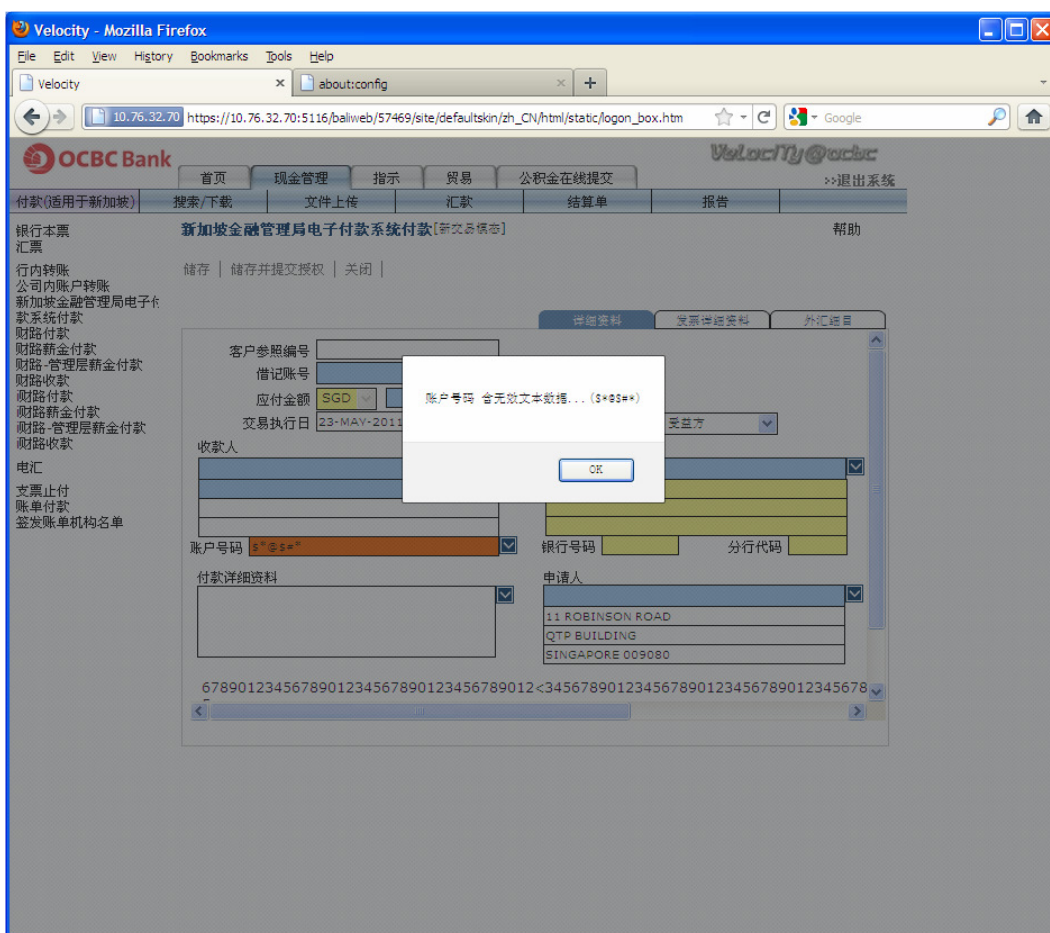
Velocity - Mozilla Firefox

File Edit View History Bookmarks Tools Help

Velocity ×
about:config ×
+

10.76.32.70 https://10.76.32.70:5116/baliweb/57469/site/defaultskin/zh_CN/html/static/logon_box.htm
Google

OCBC Bank
VelociTy@ocbc

首页 现金管理 指示 贸易 公积金在线提交
>>退出系统

付款(适用于新加坡) 搜索/下载 文件上传 汇款 结算单 报告

银行本票
汇票

行内转账
公司内账户转账
新加坡金融管理局电子付款系统付款
财路付款
财路薪金付款
财路-管理层薪金付款
财路收款
财路付款
财路薪金付款
财路-管理层薪金付款
财路收款

电汇

支票止付
账单付款
签发账单机构名单

新加坡金融管理局电子付款系统付款[新交易模态]
帮助

储存 | 储存并提交授权 | 关闭 |

详细资料 发票详细资料 外汇细目

客户参照编号
借记账号
应付金额 SGD
交易执行日 23-MAY-2011
受益方
收款人

账户号码 $*@$#*
银行号码
分行代码

付款详细资料
申请人
11 ROBINSON ROAD
QTP BUILDING
SINGAPORE 009080

67890123456789012345678901234567890l2<3456789012345678901234567890123456789

账户号码 含无效文本数据...($*@$#*)

OK